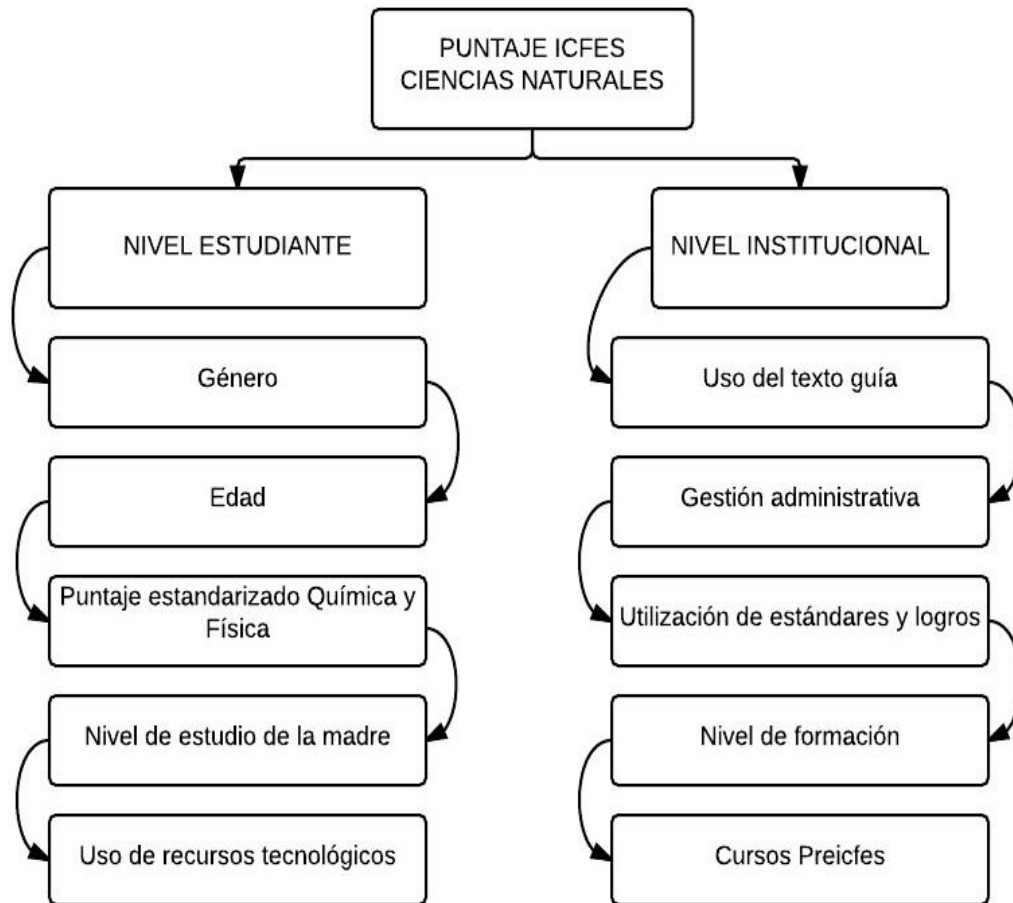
PUNTAJE ICFES
CIENCIAS NATURALES

NIVEL ESTUDIANTE

Género

Edad

Puntaje estandarizado Química y Física

Nivel de estudio de la madre

Uso de recursos tecnológicos

NIVEL INSTITUCIONAL

Uso del texto guía

Gestión administrativa

Utilización de estándares y logros

Nivel de formación

Cursos Preicfes